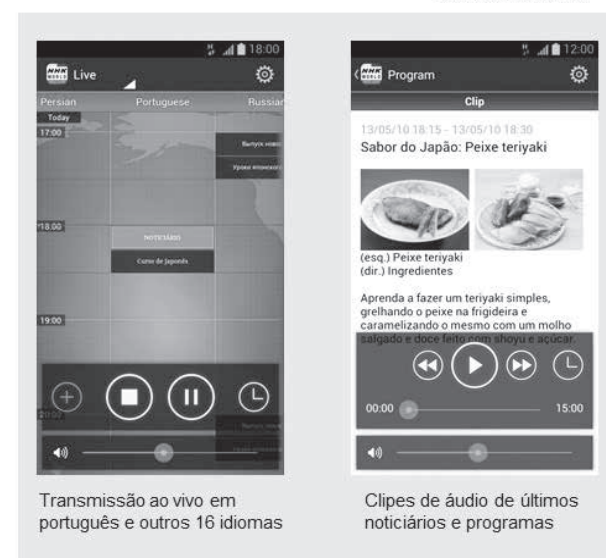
18:00
NHK WORLD Live
Persian
Portuguese
Russian
Today
17:00
Выпуск новостей
Уроки японского
18:00
NOTICIÁRIO
Curso de Japonês
19:00
20:00

12:00
NHK WORLD Program
Clip
13/05/10 18:15 - 13/05/10 18:30
Sabor do Japão: Peixe teriyaki
(esq.) Peixe teriyaki
(dir.) Ingredientes
Aprenda a fazer um teriyaki simples, grelhando o peixe na frigideira e caramelizando o mesmo com um molho salgado e doce feito com shoyu e açúcar.
00:00
15:00

Transmissão ao vivo em português e outros 16 idiomas

Clipes de áudio de últimos noticiários e programas